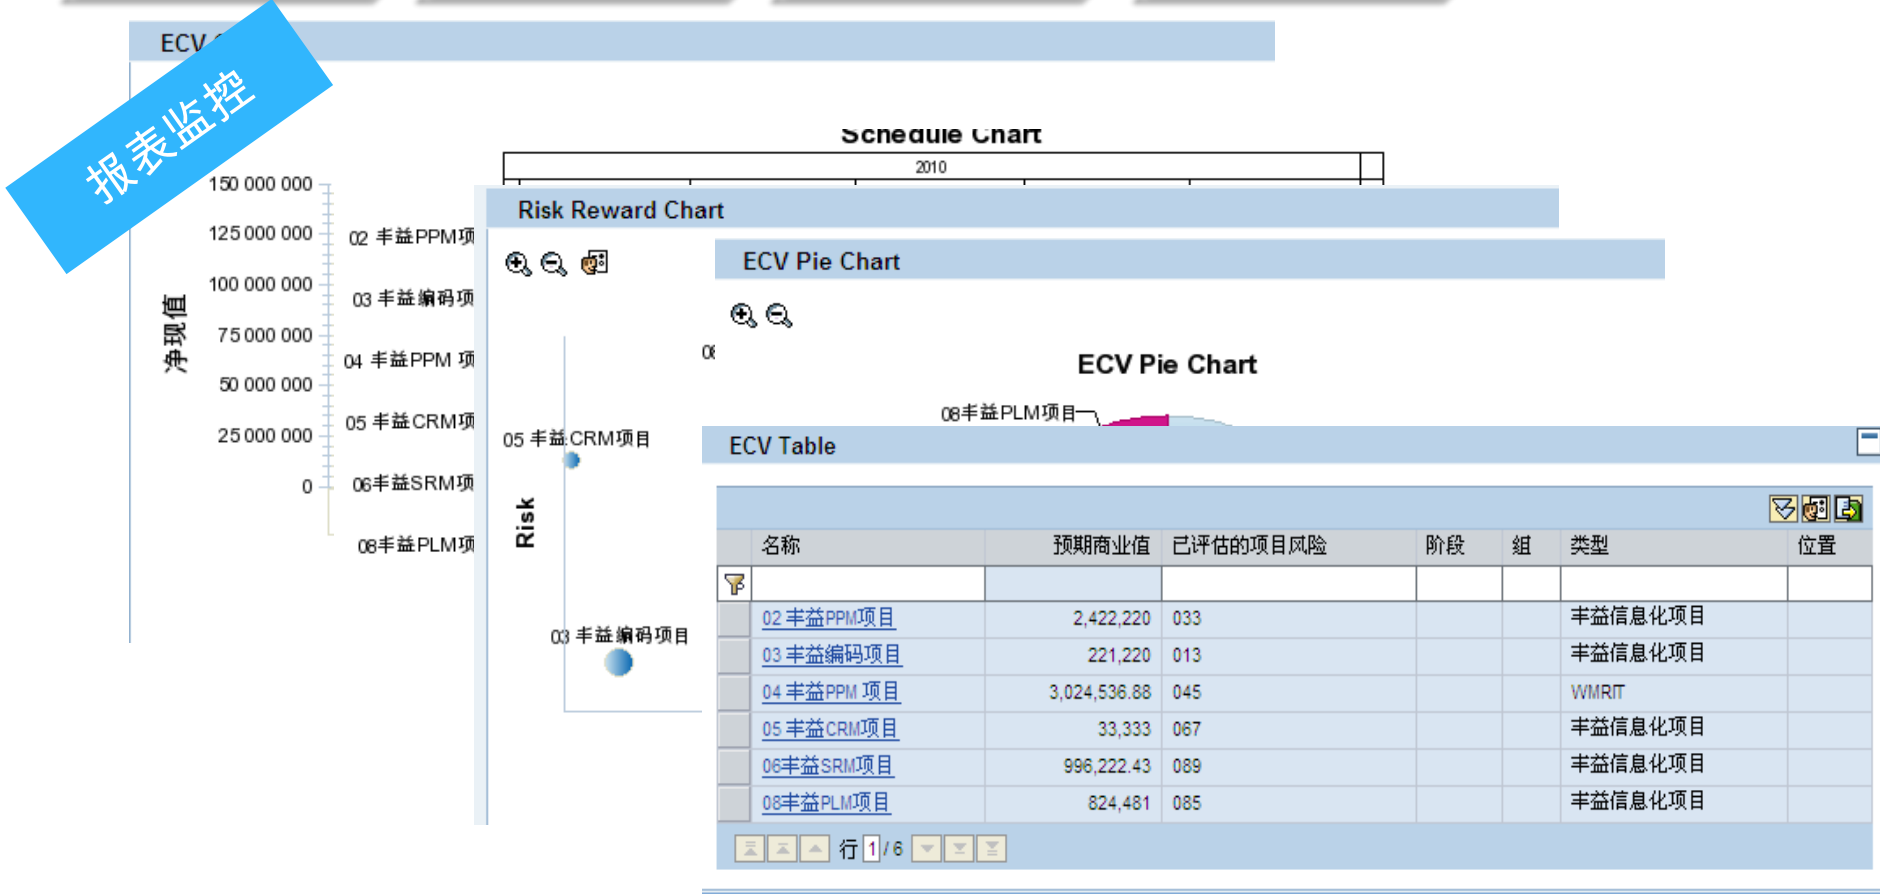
报表监控

ECV

Schedule Chart

2010

150 000 000
125 000 000
100 000 000
75 000 000
50 000 000
25 000 000
0

净现值

02 丰益PPM项
03 丰益编码项
04 丰益PPM 项
05 丰益CRM项
06丰益SRM项
08丰益PLM项

Risk Reward Chart

05 丰益CRM项目
Risk
03 丰益编码项目

ECV Pie Chart

ECV Pie Chart

08丰益PLM项目

ECV Table

| 名称 | 预期商业值 | 已评估的项目风险 | 阶段 | 组 | 类型 | 位置 |
|---|---|---|---|---|---|---|
| 02 丰益PPM项目 | 2,422,220 | 033 | | | 丰益信息化项目 | |
| 03 丰益编码项目 | 221,220 | 013 | | | 丰益信息化项目 | |
| 04 丰益PPM 项目 | 3,024,536.88 | 045 | | | WMRIT | |
| 05 丰益CRM项目 | 33,333 | 067 | | | 丰益信息化项目 | |
| 06丰益SRM项目 | 996,222.43 | 089 | | | 丰益信息化项目 | |
| 08丰益PLM项目 | 824,481 | 085 | | | 丰益信息化项目 | |

行 1 / 6